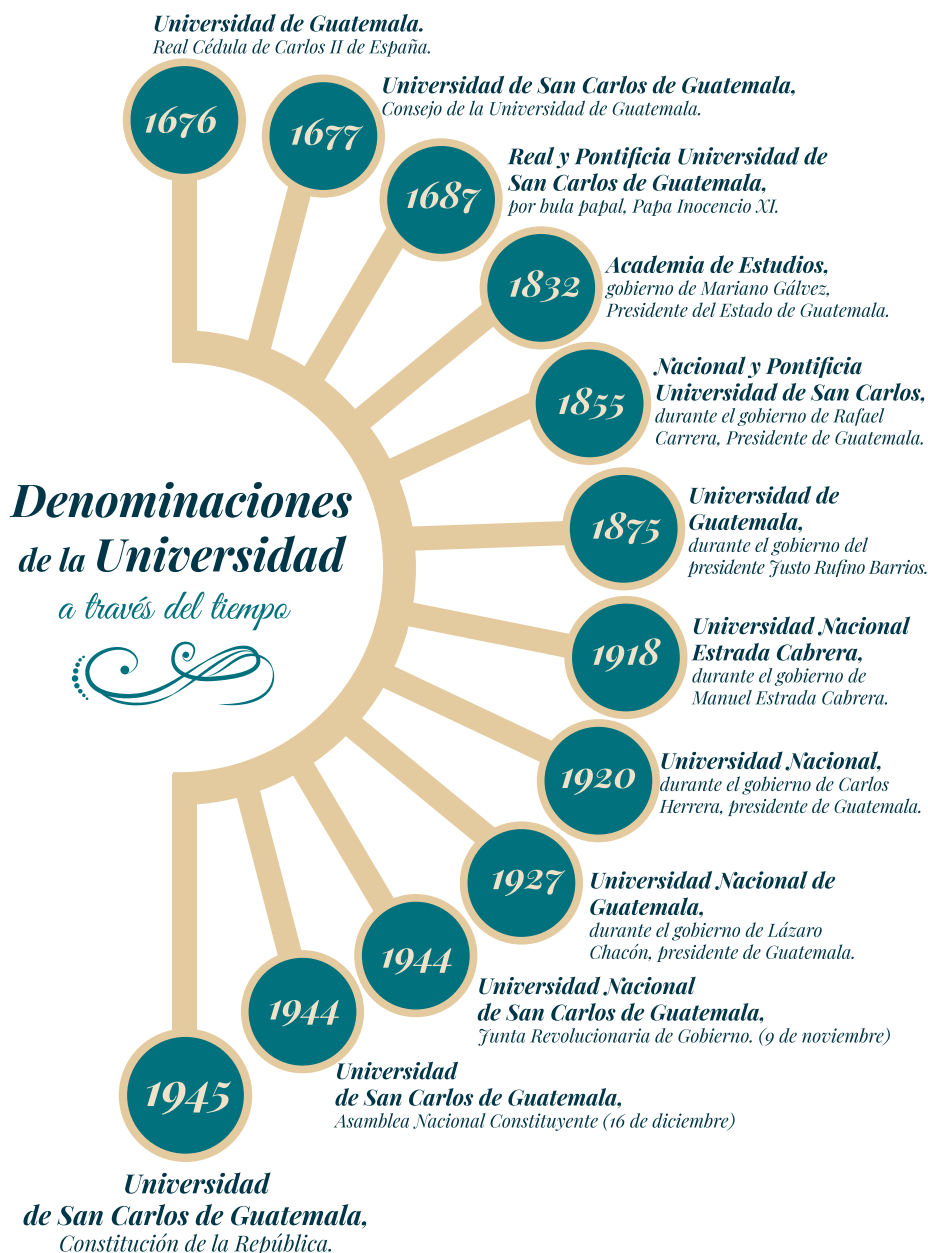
Denominaciones de la Universidad
a través del tiempo

1676
Universidad de Guatemala.
Real Cédula de Carlos II de España.

1677
Universidad de San Carlos de Guatemala,
Consejo de la Universidad de Guatemala.

1687
Real y Pontificia Universidad de San Carlos de Guatemala,
por bula papal, Papa Inocencio XI.

1832
Academia de Estudios,
gobierno de Mariano Gálvez, Presidente del Estado de Guatemala.

1855
Nacional y Pontificia Universidad de San Carlos,
durante el gobierno de Rafael Carrera, Presidente de Guatemala.

1875
Universidad de Guatemala,
durante el gobierno del presidente Justo Rufino Barrios.

1918
Universidad Nacional Estrada Cabrera,
durante el gobierno de Manuel Estrada Cabrera.

1920
Universidad Nacional,
durante el gobierno de Carlos Herrera, presidente de Guatemala.

1927
Universidad Nacional de Guatemala,
durante el gobierno de Lázaro Chacón, presidente de Guatemala.

1944
Universidad Nacional de San Carlos de Guatemala,
Junta Revolucionaria de Gobierno. (9 de noviembre)

1944
Universidad de San Carlos de Guatemala,
Asamblea Nacional Constituyente (16 de diciembre)

1945
Universidad de San Carlos de Guatemala,
Constitución de la República.